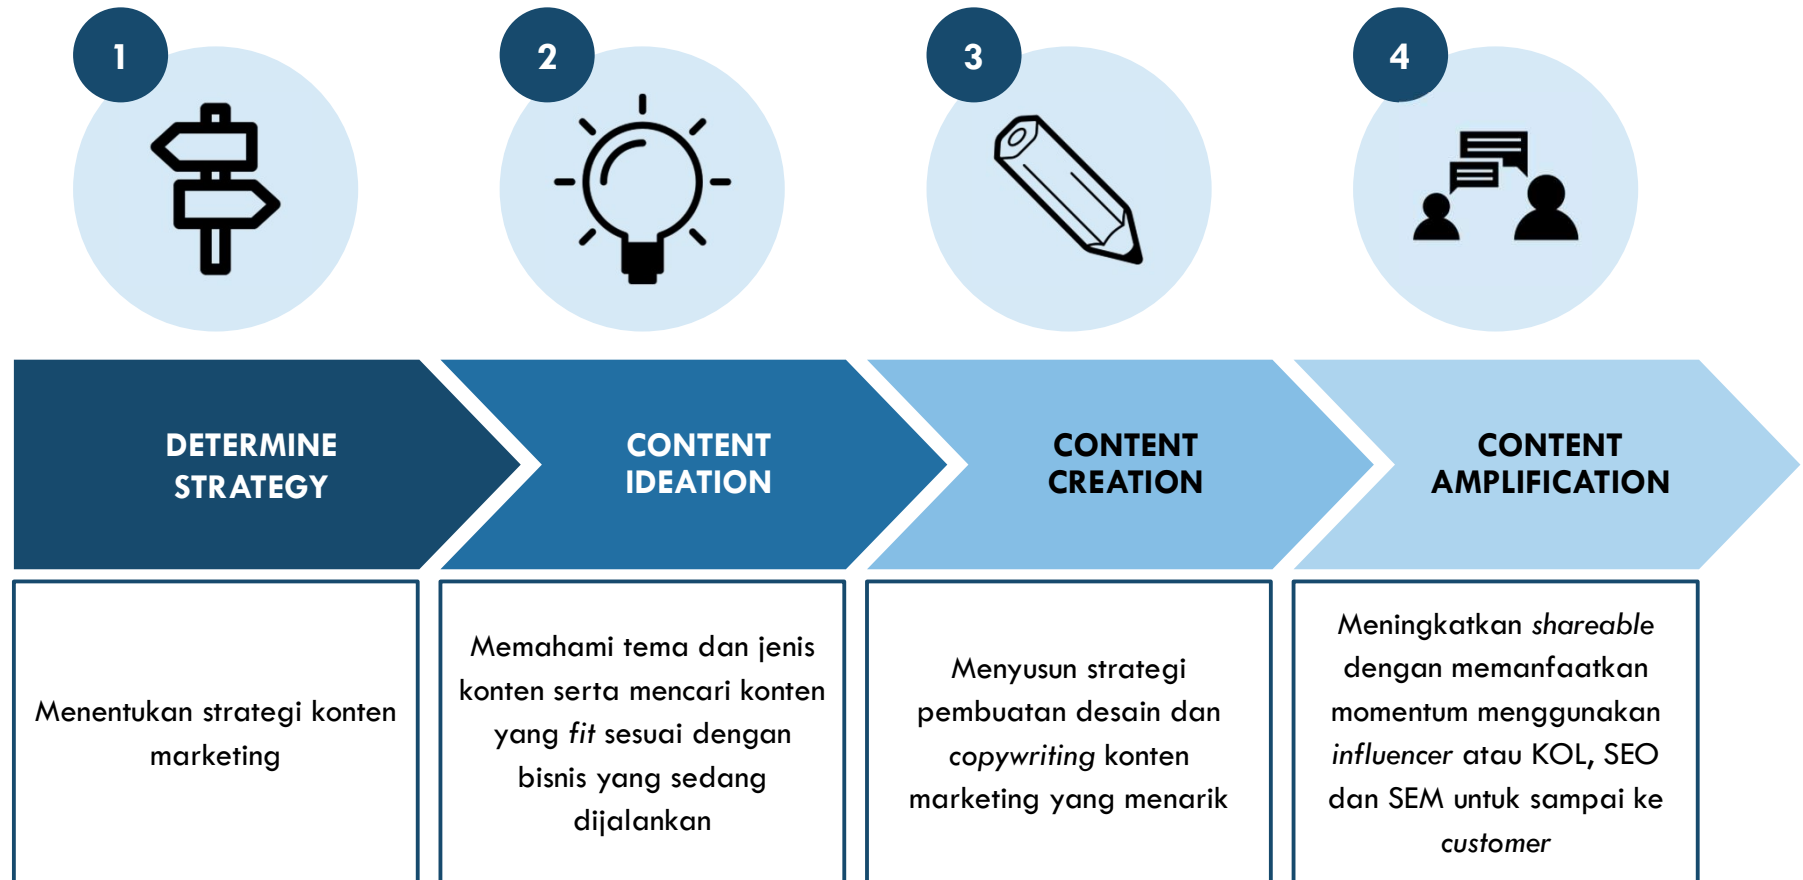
1

2

3

4

DETERMINE STRATEGY

CONTENT IDEATION

CONTENT CREATION

CONTENT AMPLIFICATION

Menentukan strategi konten marketing

Memahami tema dan jenis konten serta mencari konten yang *fit* sesuai dengan bisnis yang sedang dijalankan

Menyusun strategi pembuatan desain dan *copywriting* konten marketing yang menarik

Meningkatkan *shareable* dengan memanfaatkan momentum menggunakan *influencer* atau KOL, SEO dan SEM untuk sampai ke *customer*